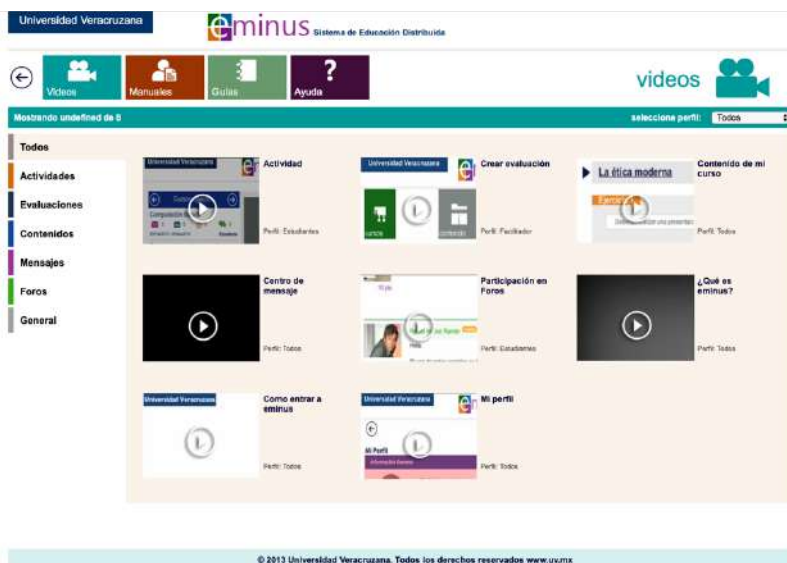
Universidad Veracruzana

eminus Sistema de Educación Distribuida

Videos
Manuales
Guías
Ayuda

videos

Mostrando undefined de 8

selecciona perfil: Todos

Todos
Actividades
Evaluaciones
Contenidos
Mensajes
Foros
General

Universidad Veracruzana
Actividad
Perfil: Estudiantes

Universidad Veracruzana
Crear evaluación
Perfil: Facilitador

La ética moderna
Contenido de mi curso
Perfil: Todos

Centro de mensaje
Perfil: Todos

Participación en Foros
Perfil: Estudiantes

¿Qué es eminus?
Perfil: Todos

Universidad Veracruzana
Como entrar a eminus
Perfil: Todos

Universidad Veracruzana
Mi perfil
Mi Perfil
Perfil: Todos

© 2013 Universidad Veracruzana. Todos los derechos reservados www.uv.mx